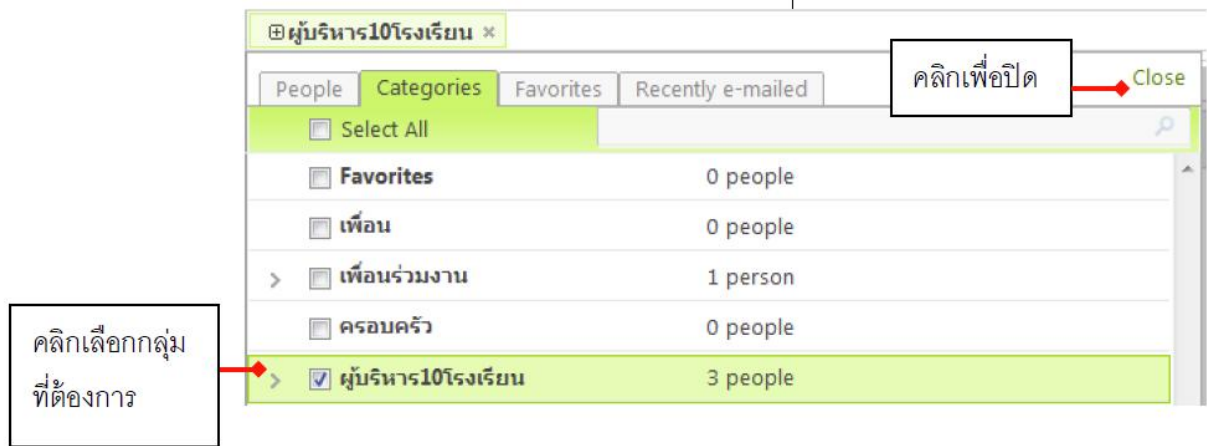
⊞ผู้บริหาร10โรงเรียน ×

People | Categories | Favorites | Recently e-mailed

คลิกเพื่อปิด

Close

Select All

| | |
|---|---|
| Favorites | 0 people |
| เพื่อน | 0 people |
| เพื่อนร่วมงาน | 1 person |
| ครอบครัว | 0 people |
| ผู้บริหาร10โรงเรียน | 3 people |

คลิกเลือกกลุ่มที่ต้องการ